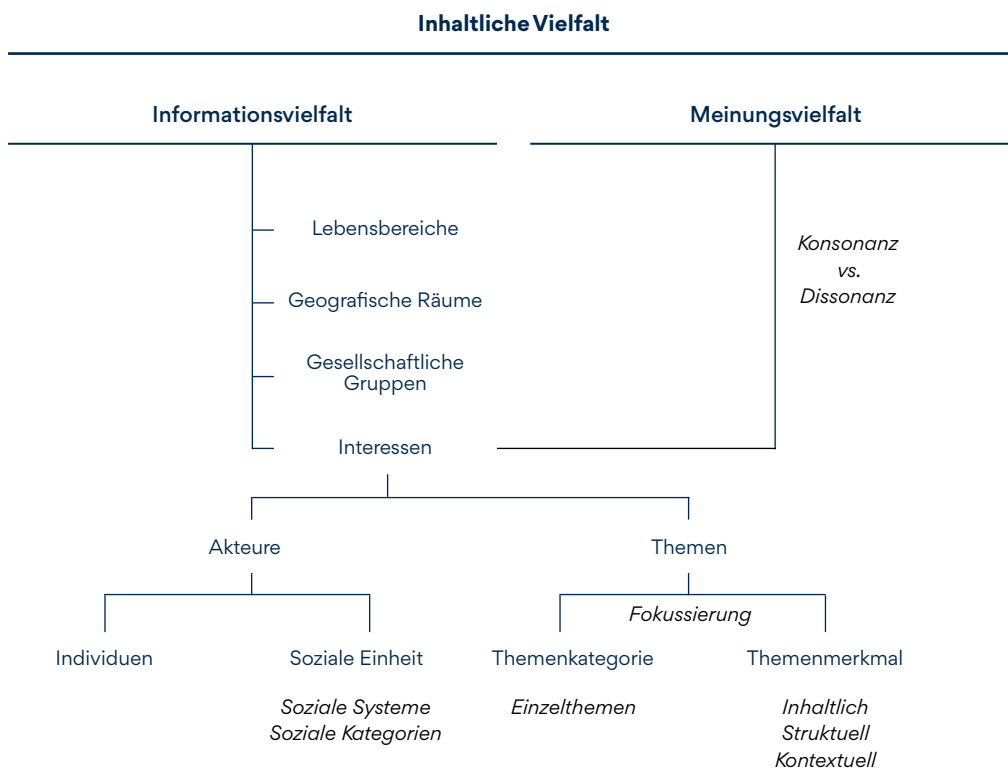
Inhaltliche Vielfalt

Informationsvielfalt

Meinungsvielfalt

Lebensbereiche

Geografische Räume

Gesellschaftliche Gruppen

Interessen

Konsonanz
vs.
Dissonanz

Akteure

Themen

Fokussierung

Individuen

Soziale Einheit

Themenkategorie

Themenmerkmal

Soziale Systeme
Soziale Kategorien

Einzelthemen

Inhaltlich
Struktuell
Kontextuell